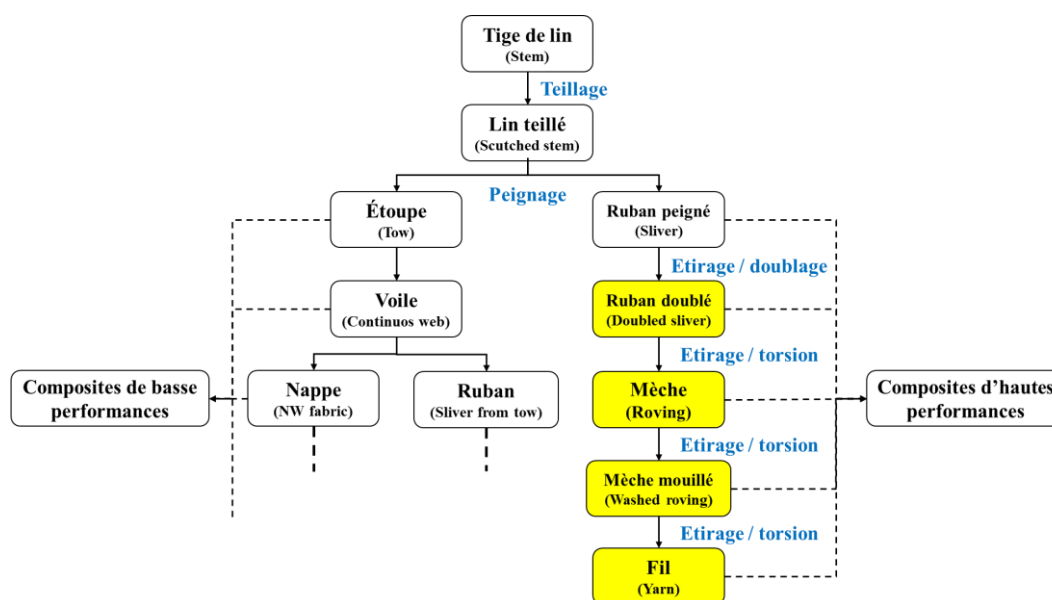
Tige de lin
(Stem)

Teillage

Lin teillé
(Scutched stem)

Peignage

Étoupe
(Tow)

Ruban peigné
(Sliver)

Etirage / doublage

Voile
(Continuos web)

Ruban doublé
(Doubled sliver)

Etirage / torsion

Composites de basse performances

Nappe
(NW fabric)

Ruban
(Sliver from tow)

Mèche
(Roving)

Composites d'hautes performances

Etirage / torsion

Mèche mouillé
(Washed roving)

Etirage / torsion

Fil
(Yarn)